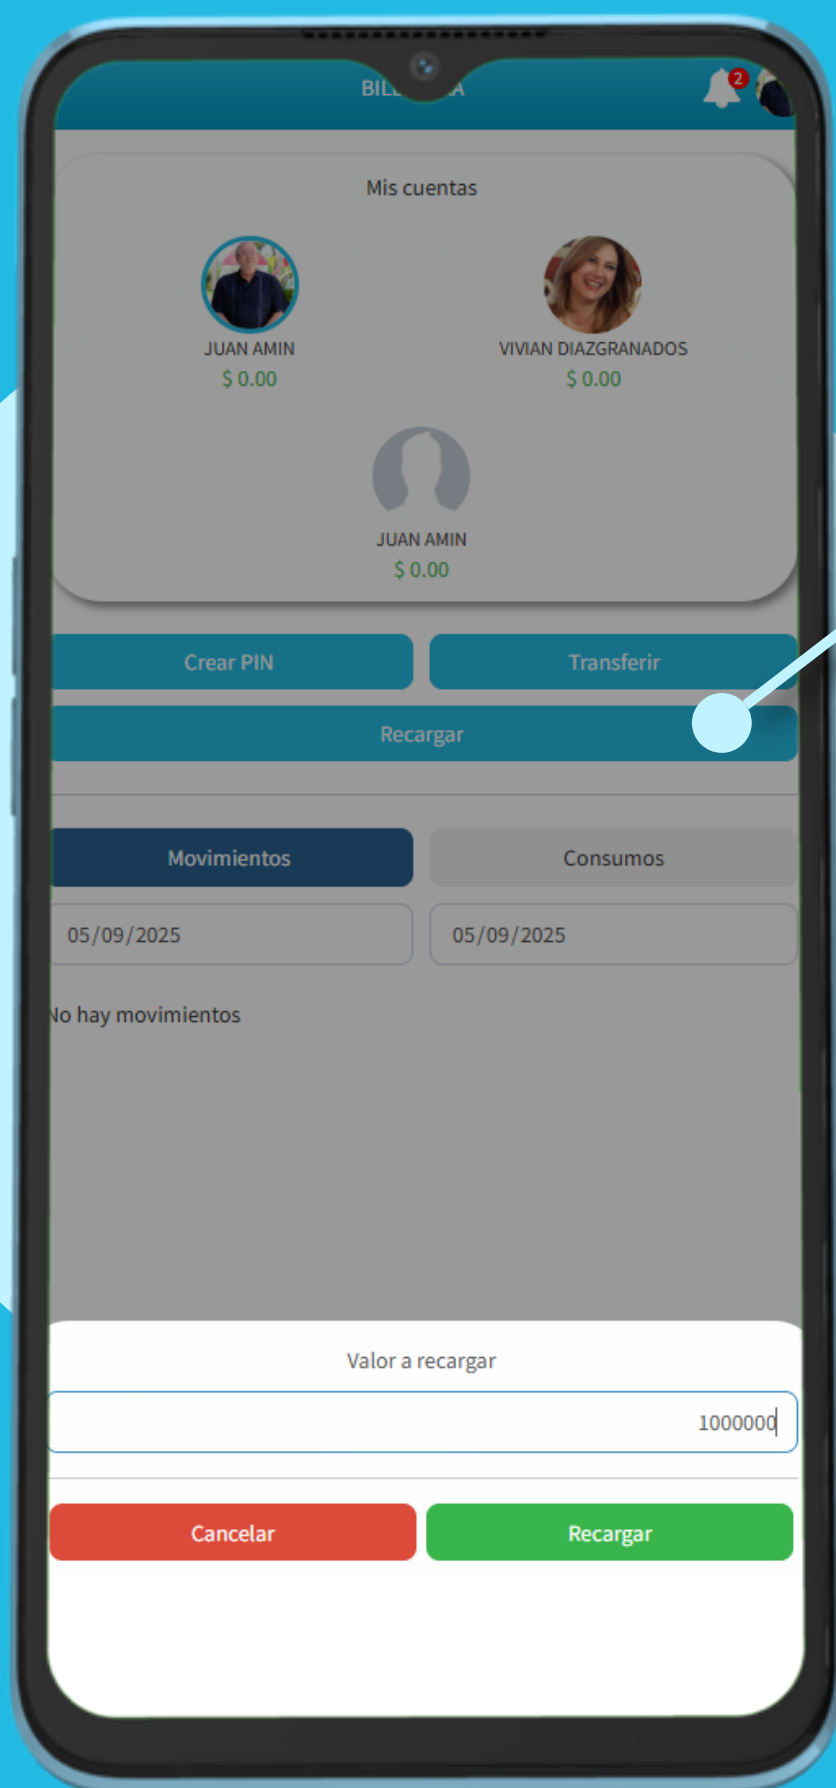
BIL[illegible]A

2

Mis cuentas

JUAN AMIN
$ 0.00

VIVIAN DIAZGRANADOS
$ 0.00

JUAN AMIN
$ 0.00

Crear PIN

Transferir

Recargar

Movimientos

Consumos

05/09/2025

05/09/2025

No hay movimientos

Valor a recargar

1000000

Cancelar

Recargar